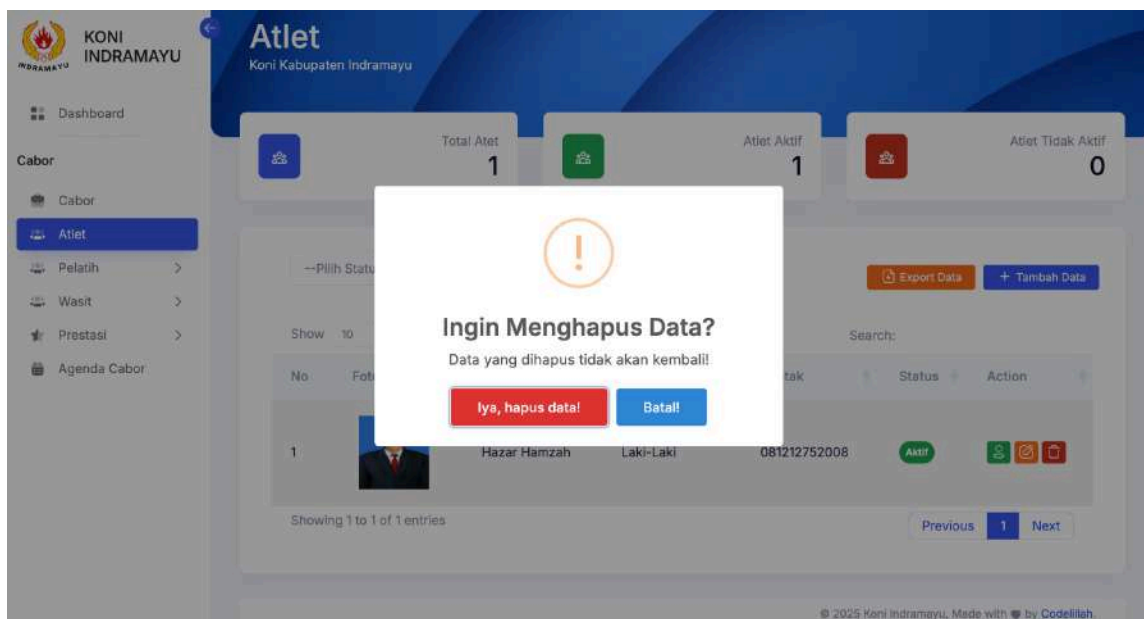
INDRAMAYU
KONI INDRAMAYU

Dashboard

Cabor

Cabor

Atlet

Pelatih >

Wasit >

Prestasi >

Agenda Cabor

Atlet
Koni Kabupaten Indramayu

Total Atet
1

Atlet Aktif
1

Atlet Tidak Aktif
0

--Pilih Statu

Export Data

+ Tambah Data

Show 10

Search:

| No | Fot | | | tak | Status | Action |
|---|---|---|---|---|---|---|
| 1 | | Hazar Hamzah | Laki-Laki | 081212752008 | Aktif | |

Showing 1 to 1 of 1 entries

Previous 1 Next

!

Ingin Menghapus Data?

Data yang dihapus tidak akan kembali!

Iya, hapus data!

Batal!

© 2025 Koni Indramayu, Made with ♥ by Codelillah.